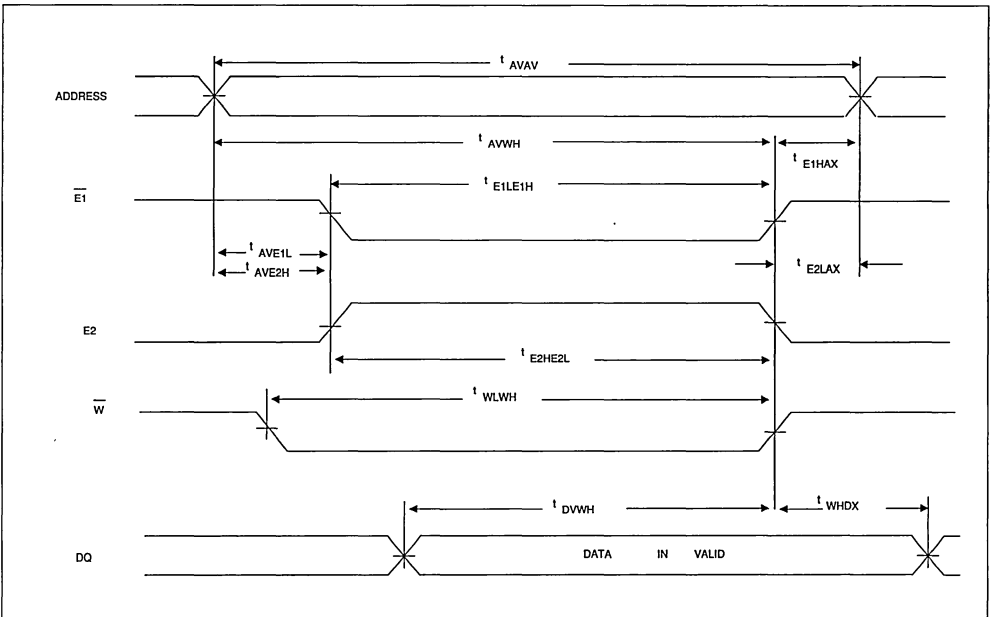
ADDRESS

$t_{AVAV}$

$t_{AVWH}$

$t_{E1HAX}$

$\overline{E1}$

$t_{E1LE1H}$

$t_{AVE1L}$

$t_{AVE2H}$

$t_{E2LAX}$

E2

$t_{E2HE2L}$

$\overline{W}$

$t_{WLWH}$

$t_{DVWH}$

$t_{WHDX}$

DQ

DATA IN VALID